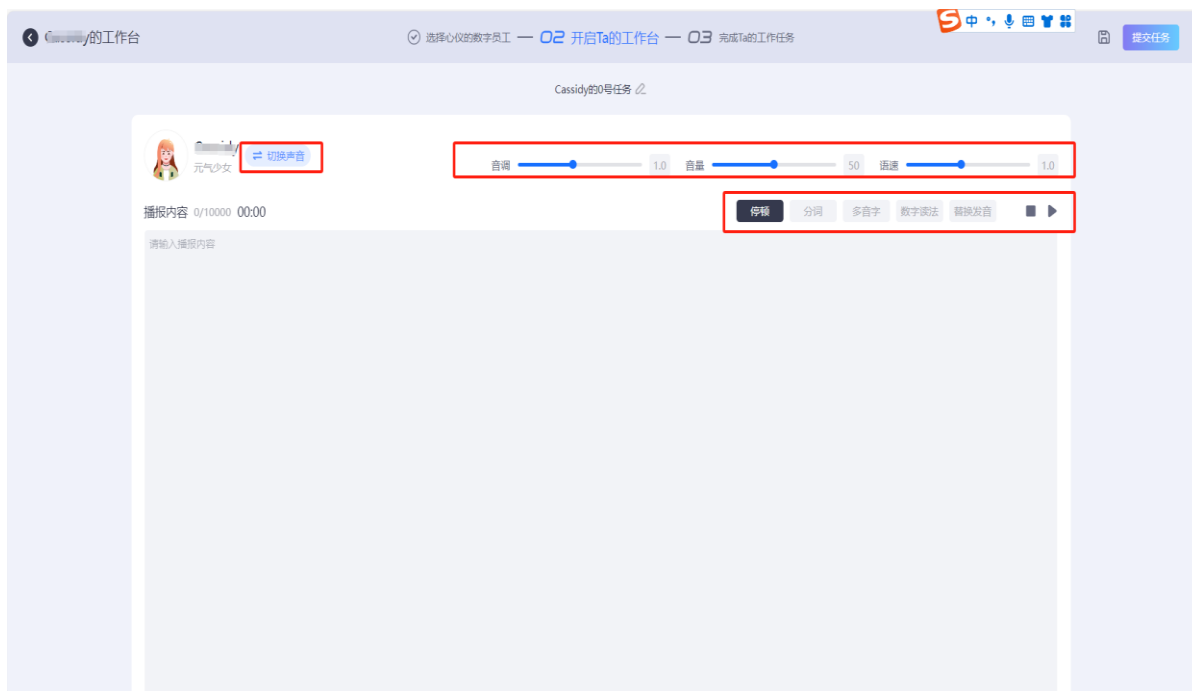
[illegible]y的工作台

选择心仪的数字员工 — 02 开启Ta的工作台 — 03 完成Ta的工作任务

中

提交任务

Cassidy的0号任务

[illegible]
元气少女
切换声音

音调 1.0 音量 50 语速 1.0

播报内容 0/10000 00:00

停顿 分词 多音字 数字读法 替换发音

请输入播报内容